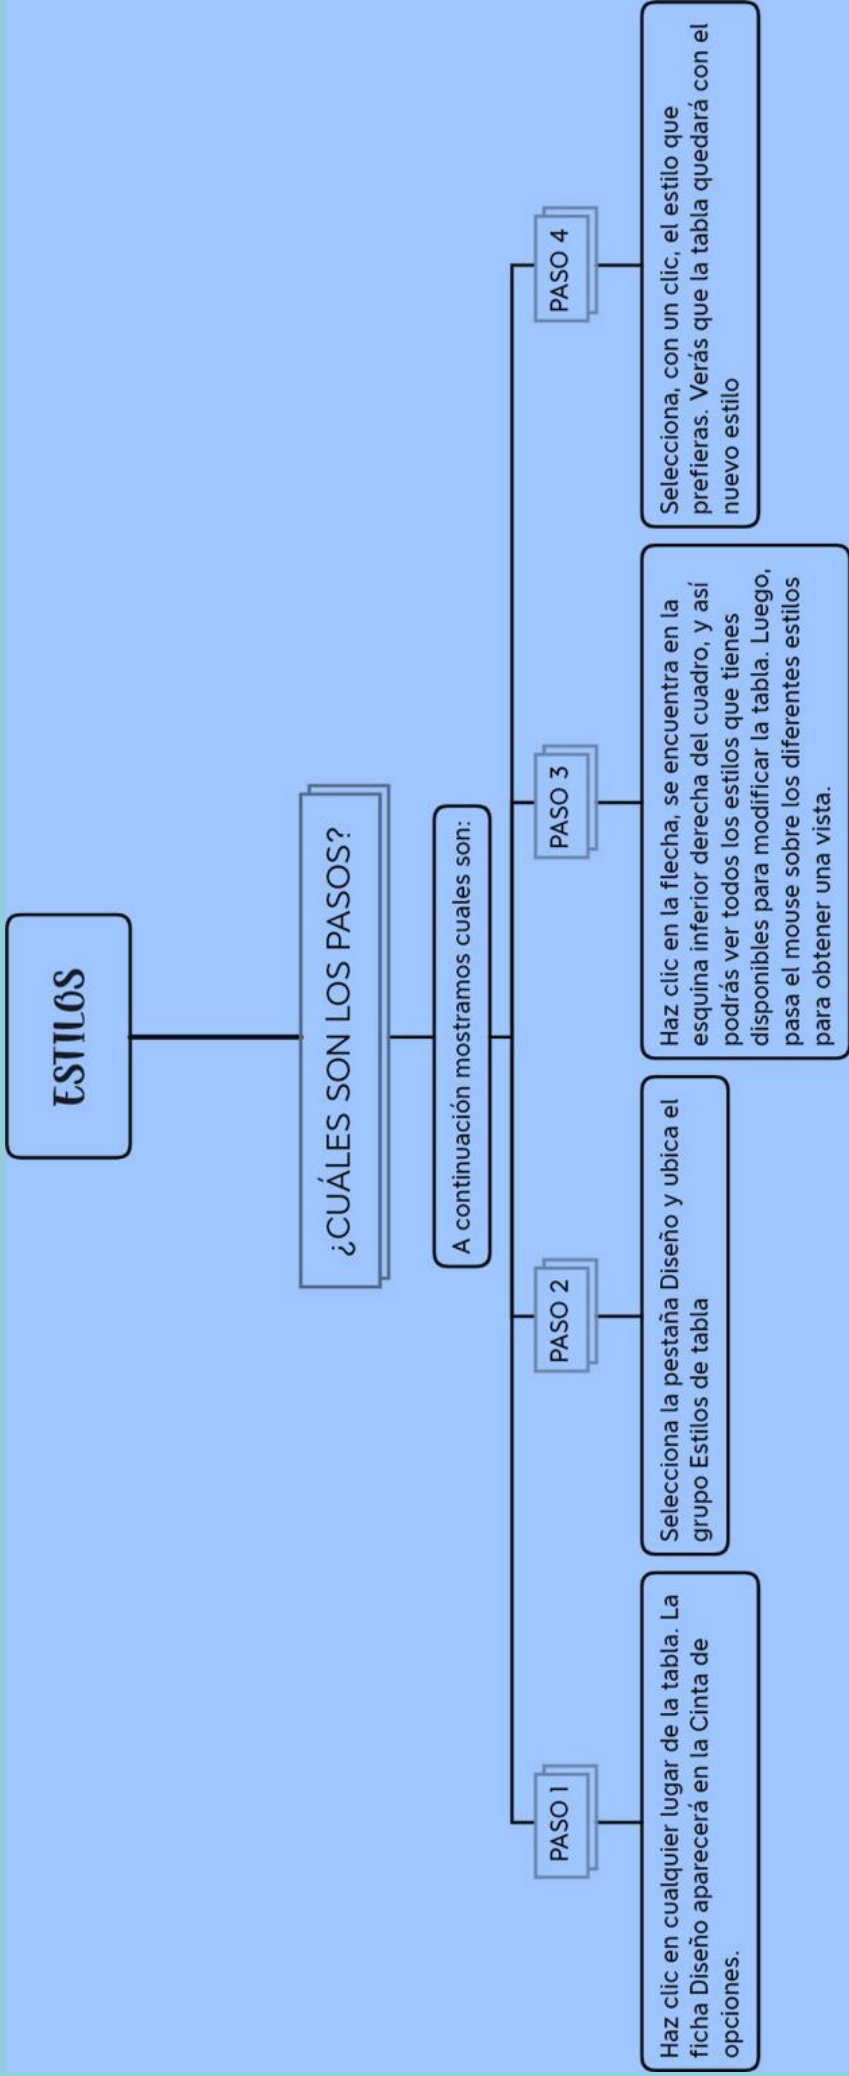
ESTILOS

¿CUÁLES SON LOS PASOS?

A continuación mostramos cuales son:

PASO 1

Haz clic en cualquier lugar de la tabla. La ficha Diseño aparecerá en la Cinta de opciones.

PASO 2

Selecciona la pestaña Diseño y ubica el grupo Estilos de tabla

PASO 3

Haz clic en la flecha, se encuentra en la esquina inferior derecha del cuadro, y así podrás ver todos los estilos que tienes disponibles para modificar la tabla. Luego, pasa el mouse sobre los diferentes estilos para obtener una vista.

PASO 4

Selecciona, con un clic, el estilo que prefieras. Verás que la tabla quedará con el nuevo estilo